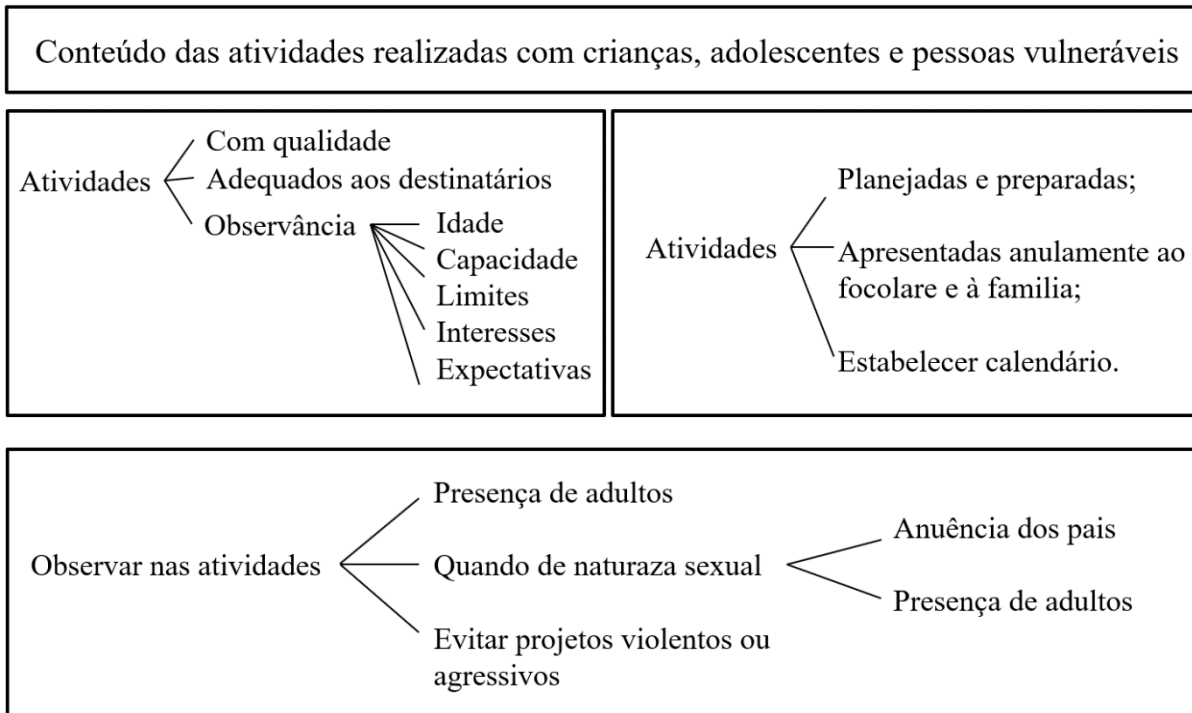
Conteúdo das atividades realizadas com crianças, adolescentes e pessoas vulneráveis

Atividades

Com qualidade

Adequados aos destinatários

Observância

Idade

Capacidade

Limites

Interesses

Expectativas

Atividades

Planejadas e preparadas;

Apresentadas anulamente ao focolare e à familia;

Estabelecer calendário.

Observar nas atividades

Presença de adultos

Quando de naturaza sexual

Anuência dos pais

Presença de adultos

Evitar projetos violentos ou agressivos